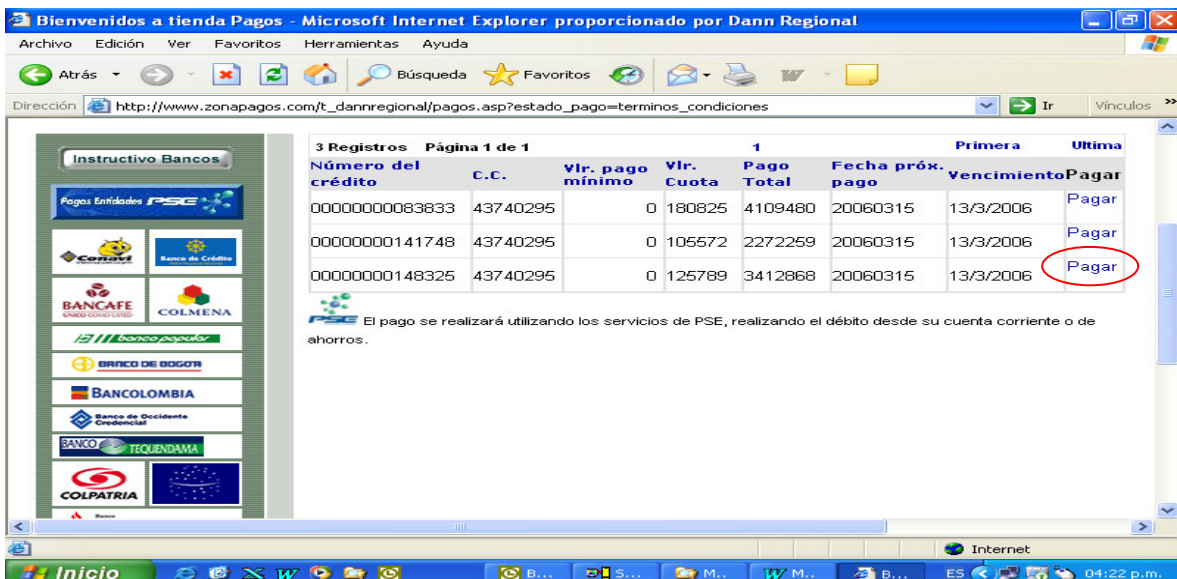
Bienvenidos a tienda Pagos - Microsoft Internet Explorer proporcionado por Dann Regional

Archivo Edición Ver Favoritos Herramientas Ayuda

Atrás Búsqueda Favoritos

Dirección http://www.zonapagos.com/t_dannregional/pagos.asp?estado_pago=terminos_condiciones Ir Vínculos

Instructivo Bancos

Pagos Entidades PSE

Conavi
Banco de Crédito
BANCAFE
COLMENA
banco popular
BANCO DE BOGOTA
BANCOLOMBIA
Banco de Occidente Credencial
BANCO TEQUENDAMA
COLPATRIA

3 Registros Página 1 de 1 1 Primera Ultima

| Número del crédito | C.C. | Vlr. pago mínimo | Vlr. Cuota | Pago Total | Fecha próx. pago | Vencimiento | Pagar |
|---|---|---|---|---|---|---|---|
| 00000000083833 | 43740295 | 0 | 180825 | 4109480 | 20060315 | 13/3/2006 | Pagar |
| 00000000141748 | 43740295 | 0 | 105572 | 2272259 | 20060315 | 13/3/2006 | Pagar |
| 00000000148325 | 43740295 | 0 | 125789 | 3412868 | 20060315 | 13/3/2006 | Pagar |

PSE El pago se realizará utilizando los servicios de PSE, realizando el débito desde su cuenta corriente o de ahorros.

Internet

Inicio B... S... M... M... B... ES 04:22 p.m.